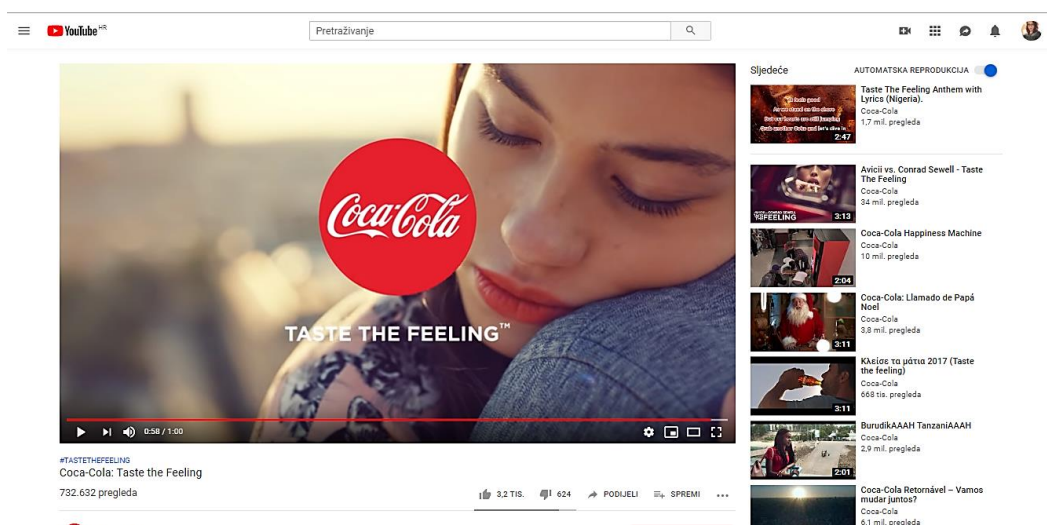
YouTube HR

Pretraživanje

Coca-Cola

TASTE THE FEELING™

0:58 / 1:00

#TASTETHEFEELING
Coca-Cola: Taste the Feeling

732.632 pregleda

3,2 TIS. 624 PODIJELI SPREMI ...

Sljedeće AUTOMATSKA REPRODUKCIJA

2:47
Taste The Feeling Anthem with Lyrics (Nigeria).
Coca-Cola
1,7 mil. pregleda

3:13
Avicii vs. Conrad Sewell - Taste The Feeling
Coca-Cola
34 mil. pregleda

2:04
Coca-Cola Happiness Machine
Coca-Cola
10 mil. pregleda

3:11
Coca-Cola: Llamado de Papá Noel
Coca-Cola
3,8 mil. pregleda

3:11
Κλείσε τα μάτια 2017 (Taste the feeling)
Coca-Cola
668 tis. pregleda

2:01
BurudikAAAH TanzaniAAAH
Coca-Cola
2,9 mil. pregleda

Coca-Cola Retornável – Vamos mudar juntos?
Coca-Cola
6,1 mil. pregleda